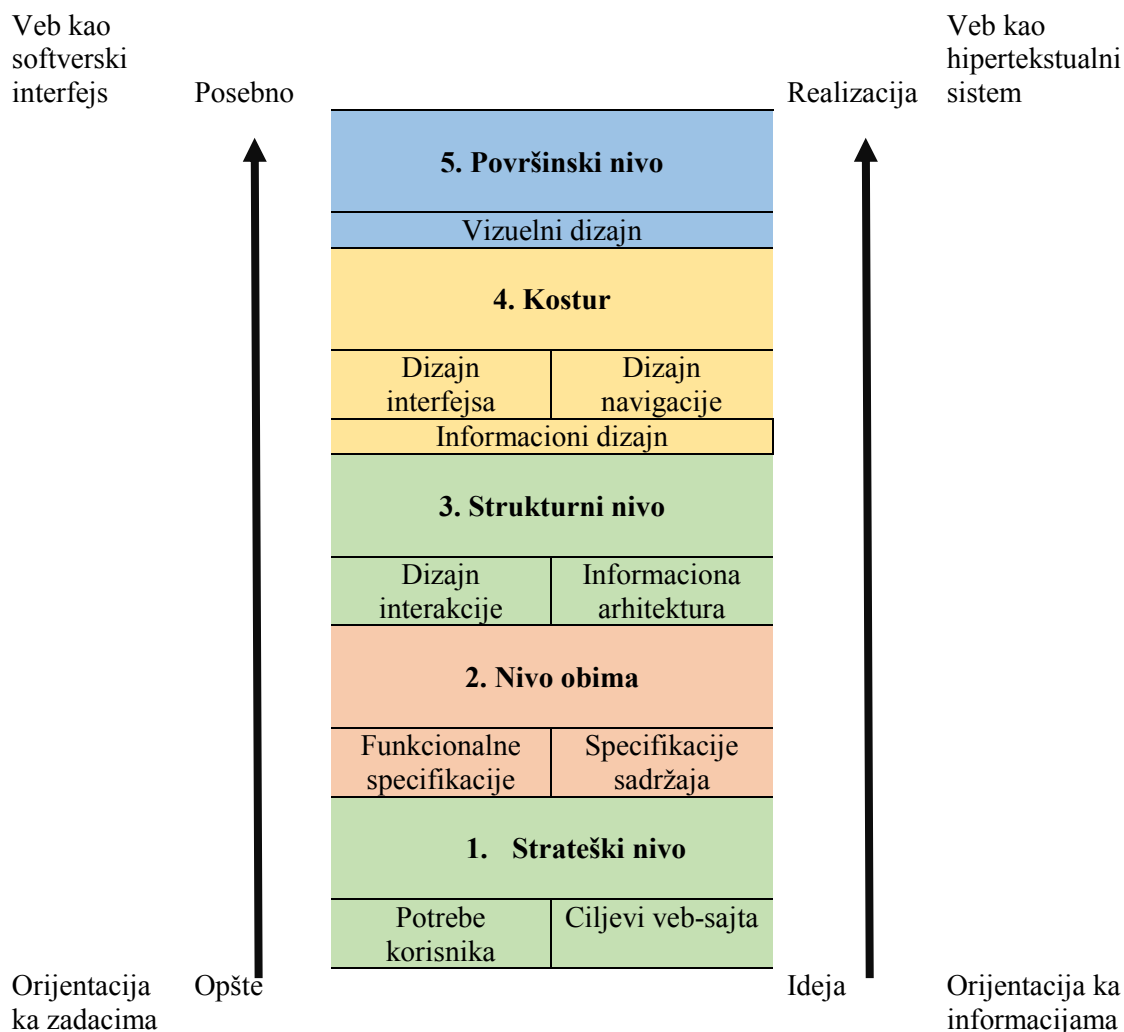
Veb kao softverski interfejs

Posebno

Realizacija

Veb kao hipertekstualni sistem

5. Površinski nivo

Vizuelni dizajn

4. Kostur

| Dizajn interfejsa | Dizajn navigacije |
|---|---|

Informacioni dizajn

3. Strukturni nivo

| Dizajn interakcije | Informaciona arhitektura |
|---|---|

2. Nivo obima

| Funkcionalne specifikacije | Specifikacije sadržaja |
|---|---|

1. Strateški nivo

| Potrebe korisnika | Ciljevi veb-sajta |
|---|---|

Orijentacija ka zadacima

Opšte

Ideja

Orijentacija ka informacijama